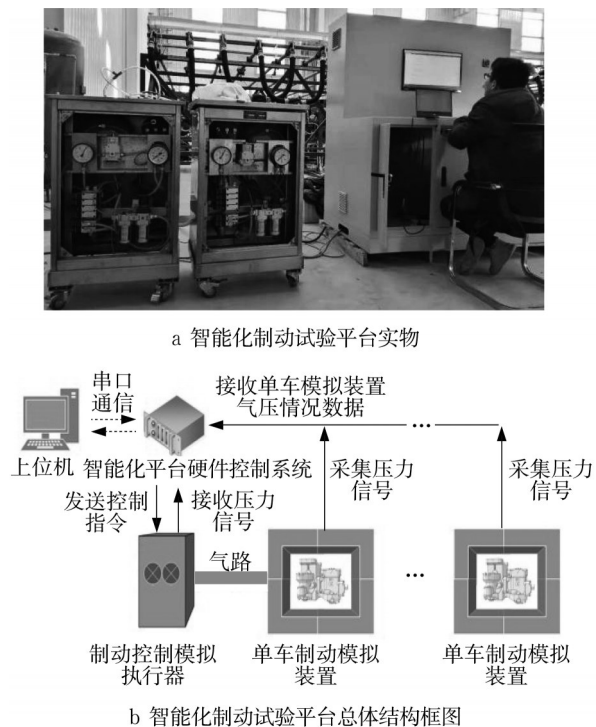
a 智能化制动试验平台实物

串口通信

接收单车模拟装置气压情况数据

…

上位机

智能化平台硬件控制系统

采集压力信号

采集压力信号

发送控制指令

接收压力信号

气路

…

制动控制模拟执行器

单车制动模拟装置

单车制动模拟装置

b 智能化制动试验平台总体结构框图